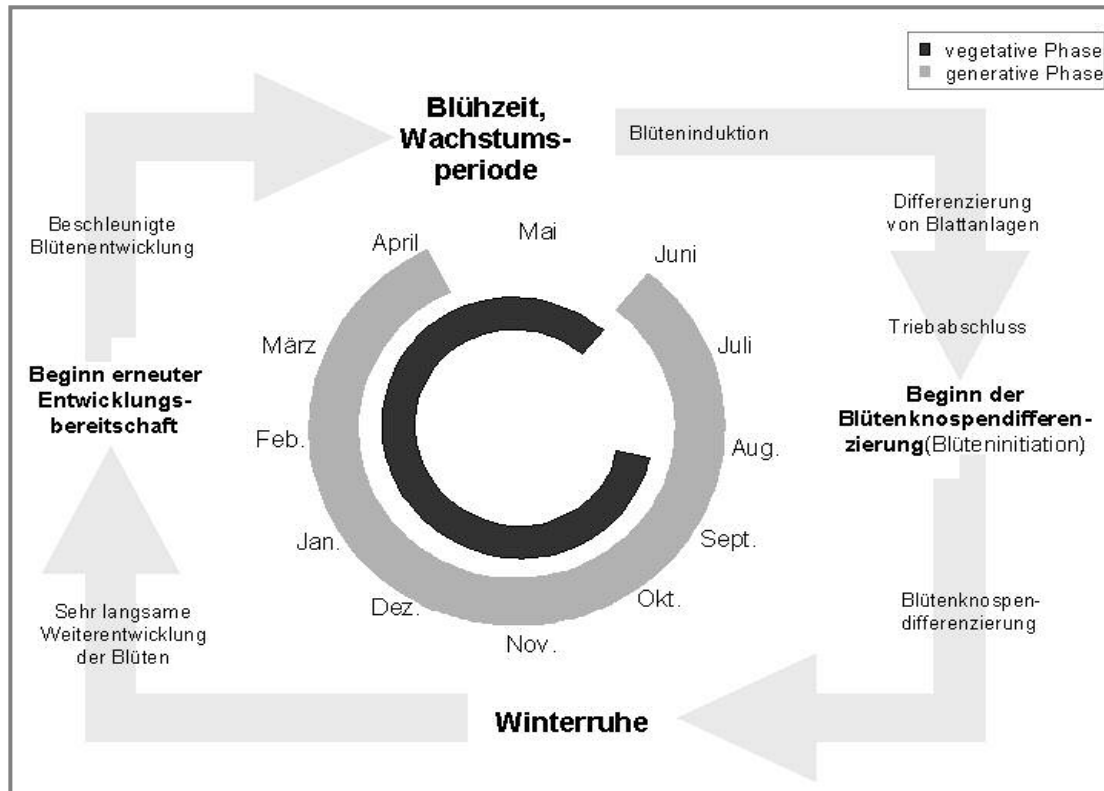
vegetative Phase
generative Phase

Blühzeit, Wachstumsperiode

Blüteninduktion

Differenzierung von Blattanlagen

Triebabschluss

Beginn der Blütenknospendifferenzierung(Blüteninitiation)

Blütenknospendifferenzierung

Winterruhe

Sehr langsame Weiterentwicklung der Blüten

Beginn erneuter Entwicklungsbereitschaft

Beschleunigte Blütenentwicklung

Mai
Juni
Juli
Aug.
Sept.
Okt.
Nov.
Dez.
Jan.
Feb.
März
April